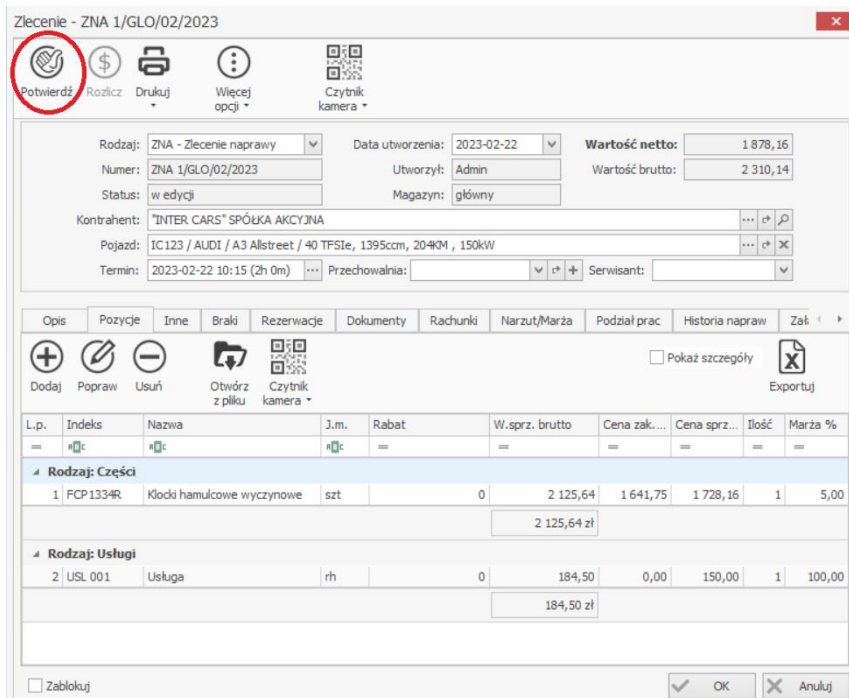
Zlecenie - ZNA 1/GLO/02/2023

Potwierdź Rozlicz Drukuj Więcej opcji Czytnik kamera

Rodzaj: ZNA - Zlecenie naprawy
Data utworzenia: 2023-02-22
Wartość netto: 1 878,16
Numer: ZNA 1/GLO/02/2023
Utworzył: Admin
Wartość brutto: 2 310,14
Status: w edycji
Magazyn: główny
Kontrahent: "INTER CARS" SPÓŁKA AKCYJNA
Pojazd: IC123 / AUDI / A3 Allstreet / 40 TFSIe, 1395ccm, 204KM , 150kW
Termin: 2023-02-22 10:15 (2h 0m)
Przechowalnia:
Serwisant:

Opis Pozycje Inne Braki Rezerwacje Dokumenty Rachunki Narzut/Marża Podział prac Historia napraw Zał

Dodaj Popraw Usuń Otwórz z pliku Czytnik kamera
Pokaż szczegóły
Exportuj

| L.p. | Indeks | Nazwa | J.m. | Rabat | W.sprz. brutto | Cena zak.... | Cena sprz... | Ilość | Marża % |
|---|---|---|---|---|---|---|---|---|---|
| Rodzaj: Części | | | | | | | | | |
| 1 | FCP1334R | Klocki hamulcowe wyczynowe | szt | 0 | 2 125,64 | 1 641,75 | 1 728,16 | 1 | 5,00 |
| | | | | | 2 125,64 zł | | | | |
| Rodzaj: Usługi | | | | | | | | | |
| 2 | USL 001 | Usługa | rh | 0 | 184,50 | 0,00 | 150,00 | 1 | 100,00 |
| | | | | | 184,50 zł | | | | |

Zablokuj
OK
Anuluj